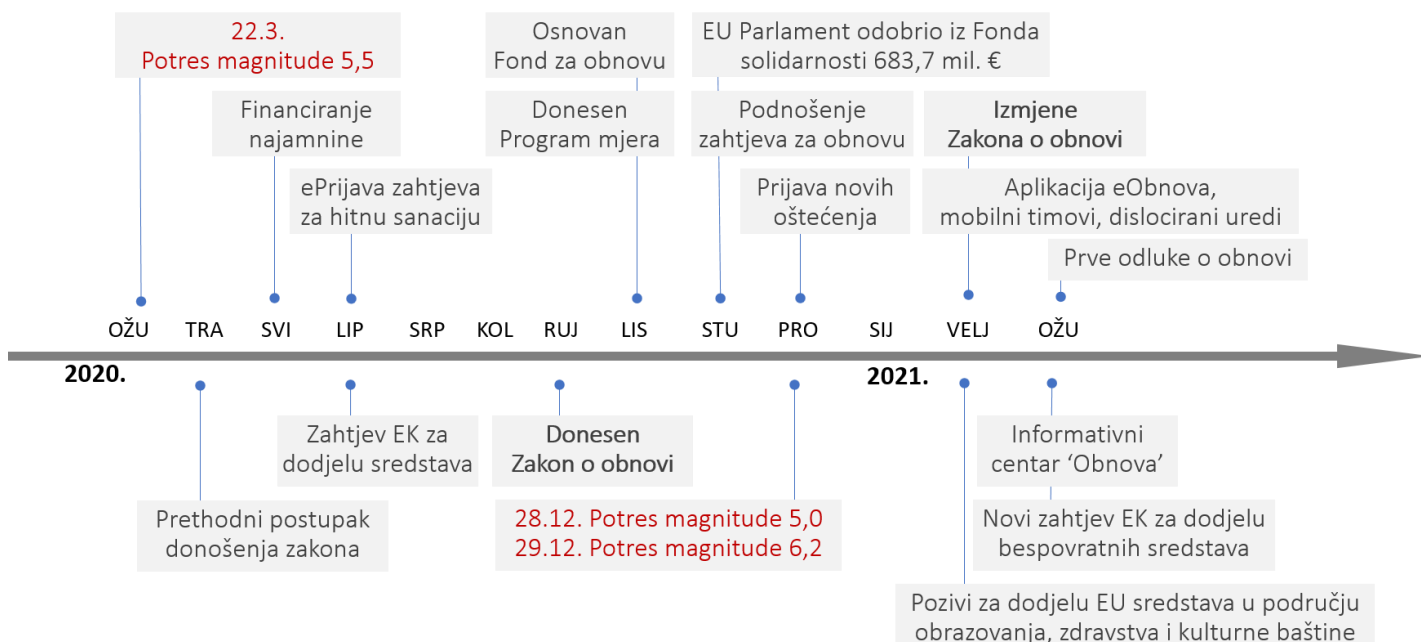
22.3.
Potres magnitude 5,5

Financiranje najamnine

ePrijava zahtjeva za hitnu sanaciju

Osnovan Fond za obnovu

Donesen Program mjera

EU Parlament odobrio iz Fonda solidarnosti 683,7 mil. €

Podnošenje zahtjeva za obnovu

Prijava novih oštećenja

Izmjene Zakona o obnovi

Aplikacija eObnova, mobilni timovi, dislocirani uredi

Prve odluke o obnovi

OŽU TRA SVI LIP SRP KOL RUJ LIS STU PRO SIJ VELJ OŽU

2020.

2021.

Prethodni postupak donošenja zakona

Zahtjev EK za dodjelu sredstava

Donesen Zakon o obnovi

28.12. Potres magnitude 5,0
29.12. Potres magnitude 6,2

Informativni centar ‘Obnova’

Novi zahtjev EK za dodjelu bespovratnih sredstava

Pozivi za dodjelu EU sredstava u području obrazovanja, zdravstva i kulturne baštine